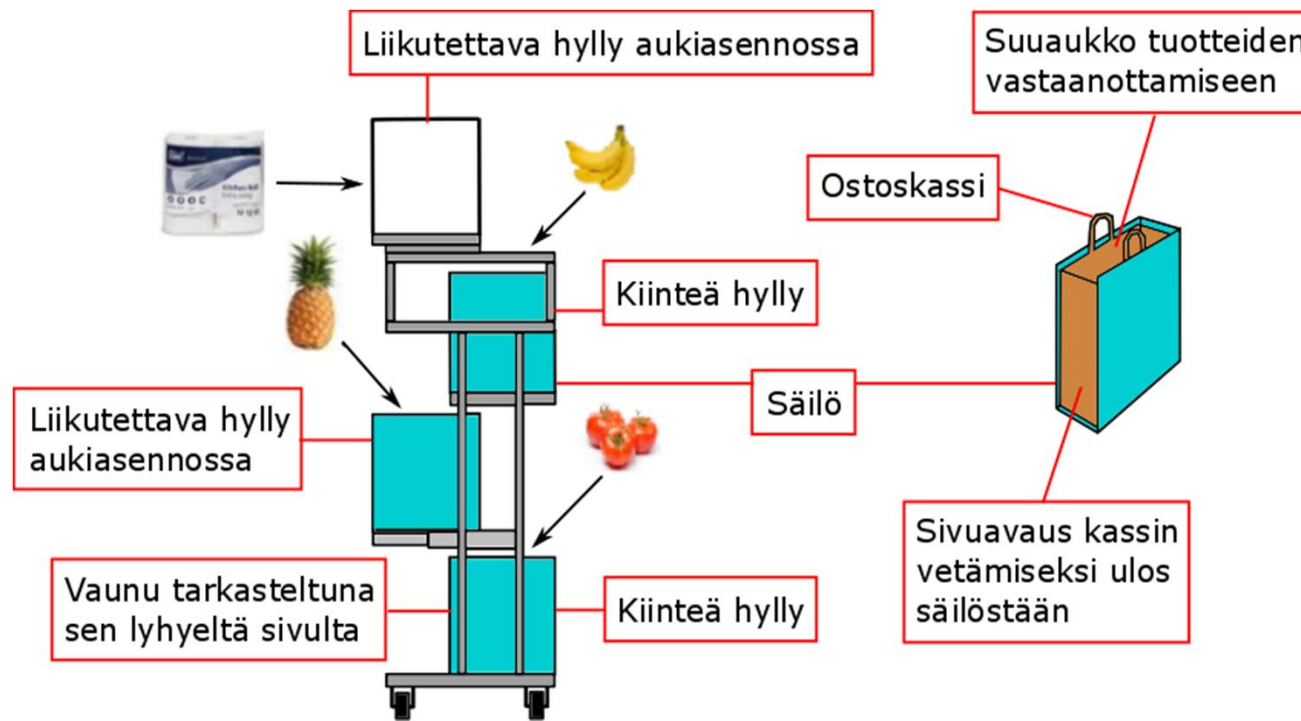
Liikutettava hylly aukiasennossa

Suuaukko tuotteiden vastaanottamiseen

Ostoskassi

Kiinteä hylly

Säilö

Liikutettava hylly aukiasennossa

Sivuavaus kassin vetämiseksi ulos säilöstään

Vaunu tarkasteltuna sen lyhyeltä sivulta

Kiinteä hylly